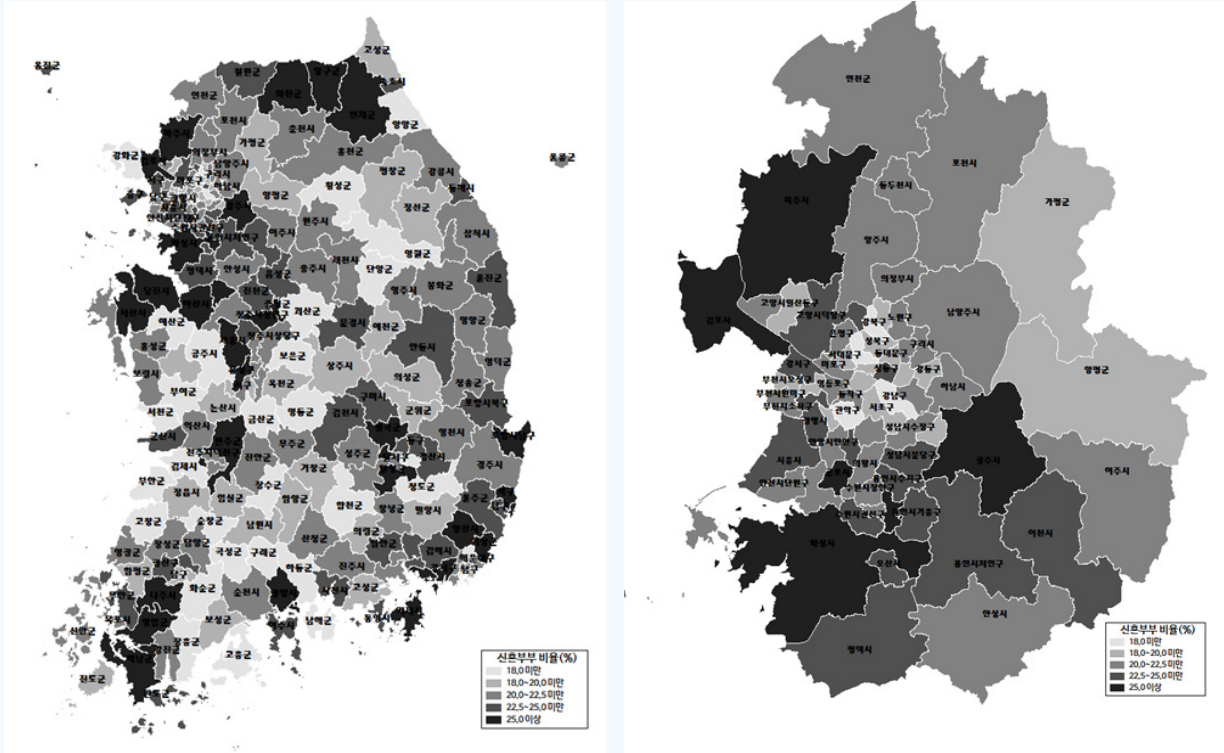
옹진군
고성군
철원군
화천군
양구군
속초시
연천군
인제군
양양군
파주시
포천시
춘천시
홍천군
울릉군
강화군
가평군
양평군
횡성군
평창군
강릉시
동해시
원주시
정선군
이천시
여주시
삼척시
제천시
단양군
영월군
태백시
당진시
평택시
안성시
충주시
음성군
서산시
태안군
아산시
천안시
진천군
괴산군
봉화군
울진군
예산군
청주시
문경시
영주시
예천군
홍성군
공주시
보은군
안동시
영양군
영덕군
보령시
세종시
상주시
의성군
청송군
부여군
옥천군
군위군
포항시
서천군
논산시
금산군
영동군
김천시
구미시
영천시
군산시
익산시
무주군
칠곡군
경주시
김제시
전주시
진안군
성주군
대구
경산시
부안군
완주군
장수군
거창군
고령군
청도군
울산시
정읍시
임실군
함양군
합천군
창녕군
밀양시
양산시
고창군
순창군
남원시
산청군
의령군
김해시
영광군
담양군
곡성군
구례군
하동군
진주시
함안군
창원시
장성군
광주
화순군
순천시
광양시
사천시
고성군
함평군
나주시
목포시
영암군
보성군
남해군
통영시
거제시
신안군
해남군
장흥군
강진군
고흥군
여수시
완도군
진도군
신혼부부 비율(%)
18,0미만
18,0~20,0미만
20,0~22,5미만
22,5~25,0미만
25,0이상
연천군
포천시
동두천시
가평군
파주시
양주시
의정부시
고양시일산동구
고양시덕양구
김포시
도봉구
노원구
남양주시
강북구
은평구
성북구
구리시
서대문구
동대문구
강서구
마포구
중구
광진구
강동구
하남시
부천시오정구
부천시원미구
부천시소사구
영등포구
동작구
강남구
송파구
관악구
서초구
양평군
광명시
성남시수정구
성남시분당구
안양시만안구
시흥시
군포시
의왕시
광주시
여주시
안산시단원구
용인시수지구
용인시기흥구
이천시
화성시
오산시
용인시처인구
안성시
평택시
신혼부부 비율(%)
18,0미만
18,0~20,0미만
20,0~22,5미만
22,5~25,0미만
25,0이상